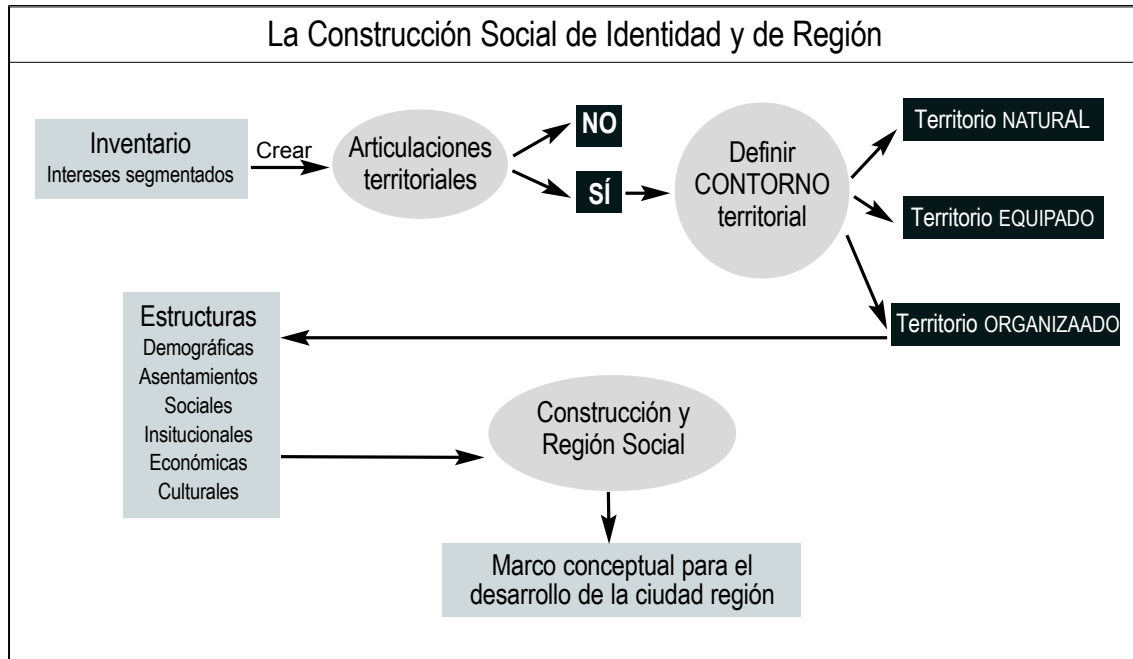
La Construcción Social de Identidad y de Región

Inventario
Intereses segmentados

Crear

Articulaciones territoriales

NO

SÍ

Definir CONTORNO territorial

Territorio NATURAL

Territorio EQUIPADO

Territorio ORGANIZAADO

Estructuras
Demográficas
Asentamientos
Sociales
Insitucionales
Económicas
Culturales

Construcción y Región Social

Marco conceptual para el desarrollo de la ciudad región